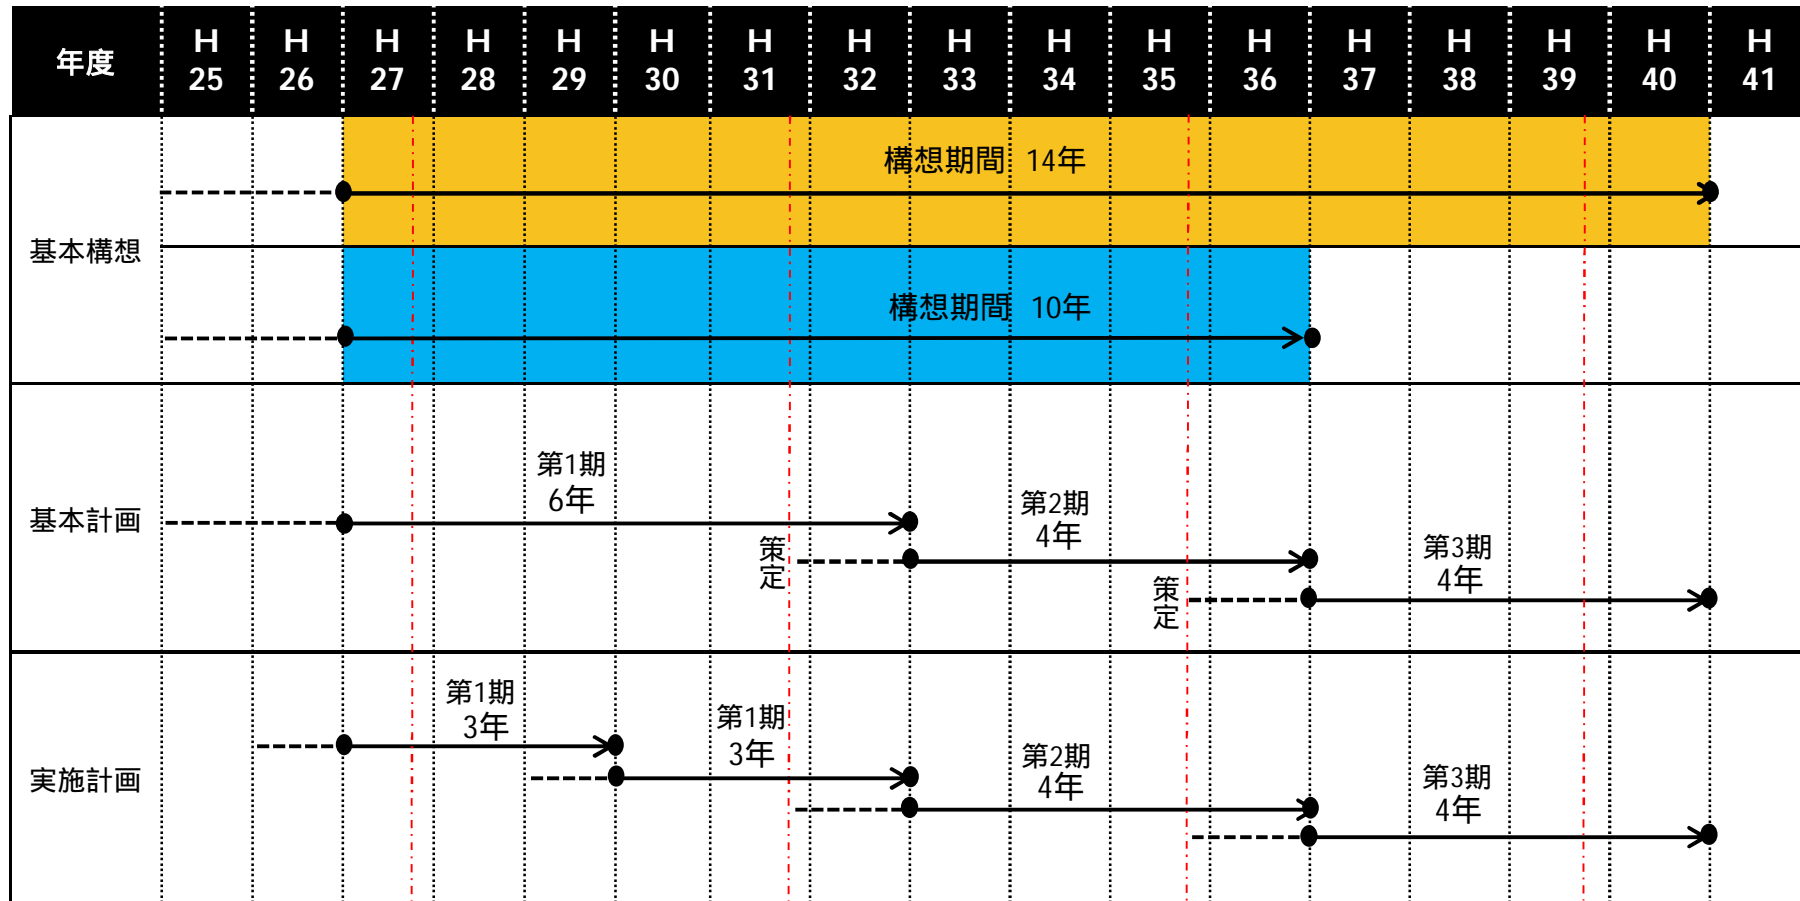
| 年度 | H 25 | H 26 | H 27 | H 28 | H 29 | H 30 | H 31 | H 32 | H 33 | H 34 | H 35 | H 36 | H 37 | H 38 | H 39 | H 40 | H 41 |
|---|---|---|---|---|---|---|---|---|---|---|---|---|---|---|---|---|---|

基本構想

構想期間 14年

構想期間 10年

基本計画

第1期 6年

策定

第2期 4年

策定

第3期 4年

実施計画

第1期 3年

第1期 3年

第2期 4年

第3期 4年